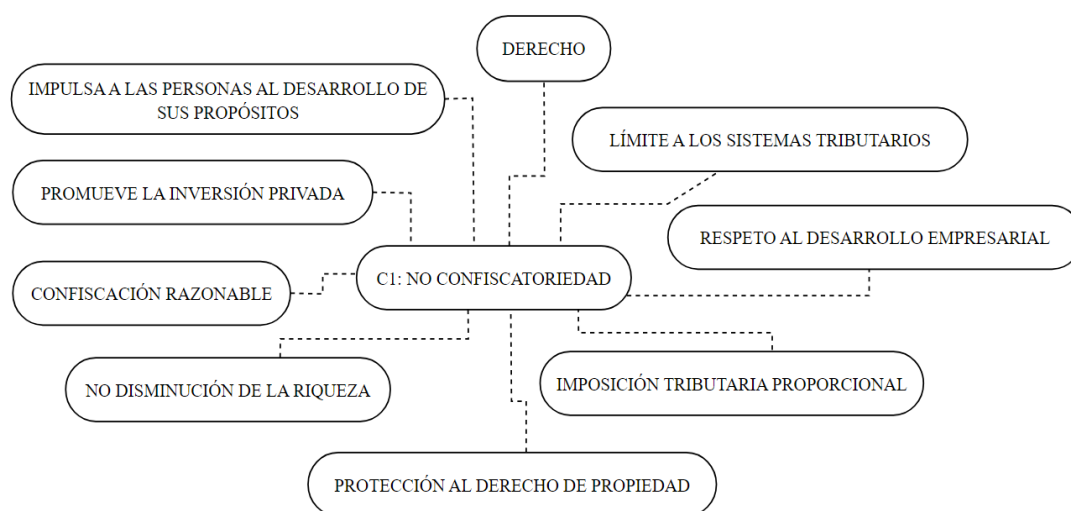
DERECHO

IMPULSA A LAS PERSONAS AL DESARROLLO DE SUS PROPÓSITOS

LÍMITE A LOS SISTEMAS TRIBUTARIOS

PROMUEVE LA INVERSIÓN PRIVADA

RESPETO AL DESARROLLO EMPRESARIAL

C1: NO CONFISCATORIEDAD

CONFISCACIÓN RAZONABLE

NO DISMINUCIÓN DE LA RIQUEZA

IMPOSICIÓN TRIBUTARIA PROPORCIONAL

PROTECCIÓN AL DERECHO DE PROPIEDAD